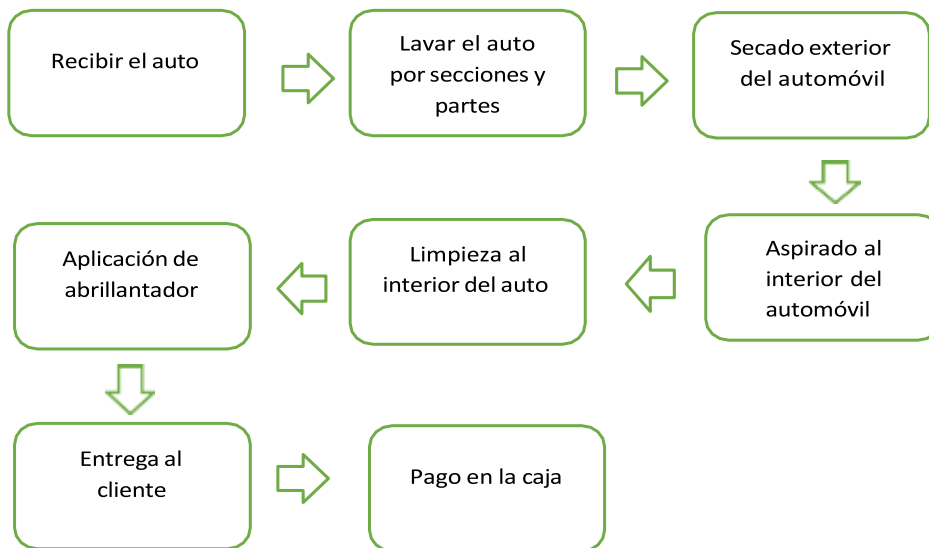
Recibir el auto

Lavar el auto por secciones y partes

Secado exterior del automóvil

Aspirado al interior del automóvil

Limpieza al interior del auto

Aplicación de abrillantador

Entrega al cliente

Pago en la caja